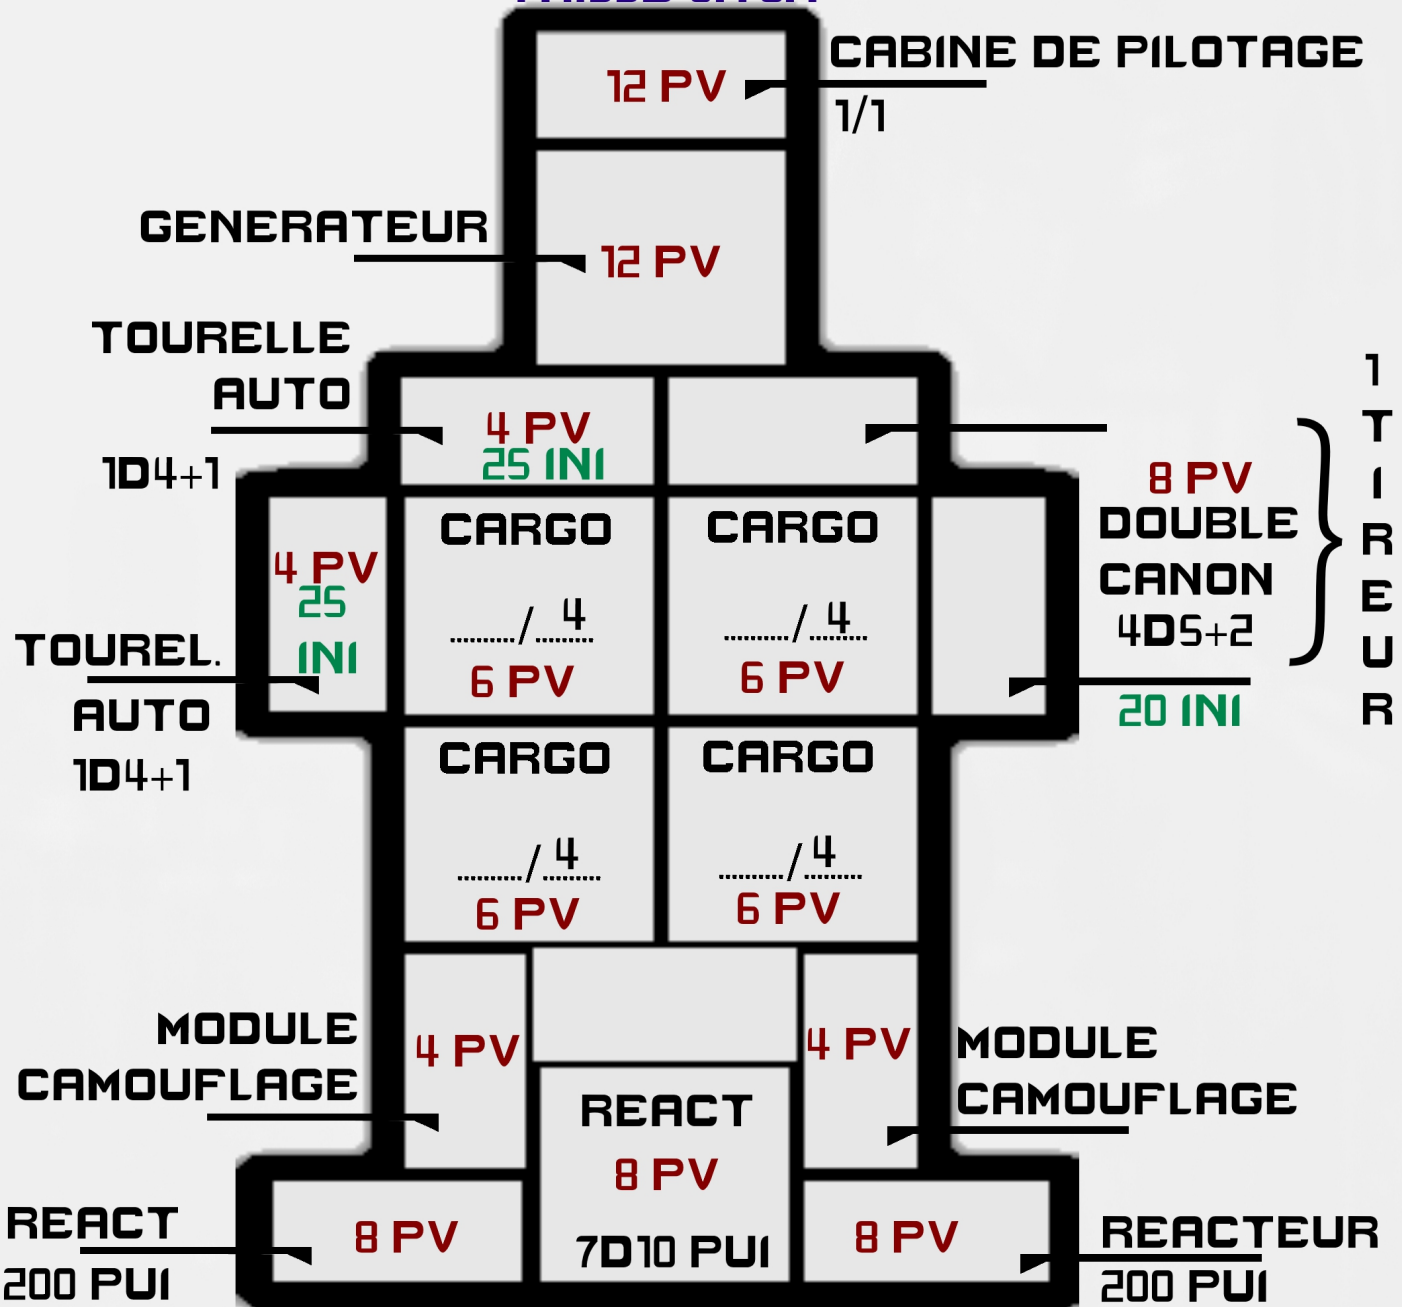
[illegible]

12 PV

CABINE DE PILOTAGE
1/1

GENERATEUR

12 PV

TOURELLE
AUTO
1D4+1

4 PV
25 INI

1
T
I
R
E
U
R

8 PV
DOUBLE
CANON
4D5+2

20 INI

4 PV
25
INI

TOUREL.
AUTO
1D4+1

CARGO
......../ 4.........
6 PV

CARGO
......../ 4.........
6 PV

CARGO
......../ 4.........
6 PV

CARGO
......../ 4.........
6 PV

MODULE
CAMOUFLAGE

4 PV

4 PV

MODULE
CAMOUFLAGE

REACT
8 PV
7D10 PUI

REACT
200 PUI

8 PV

8 PV

REACTEUR
200 PUI